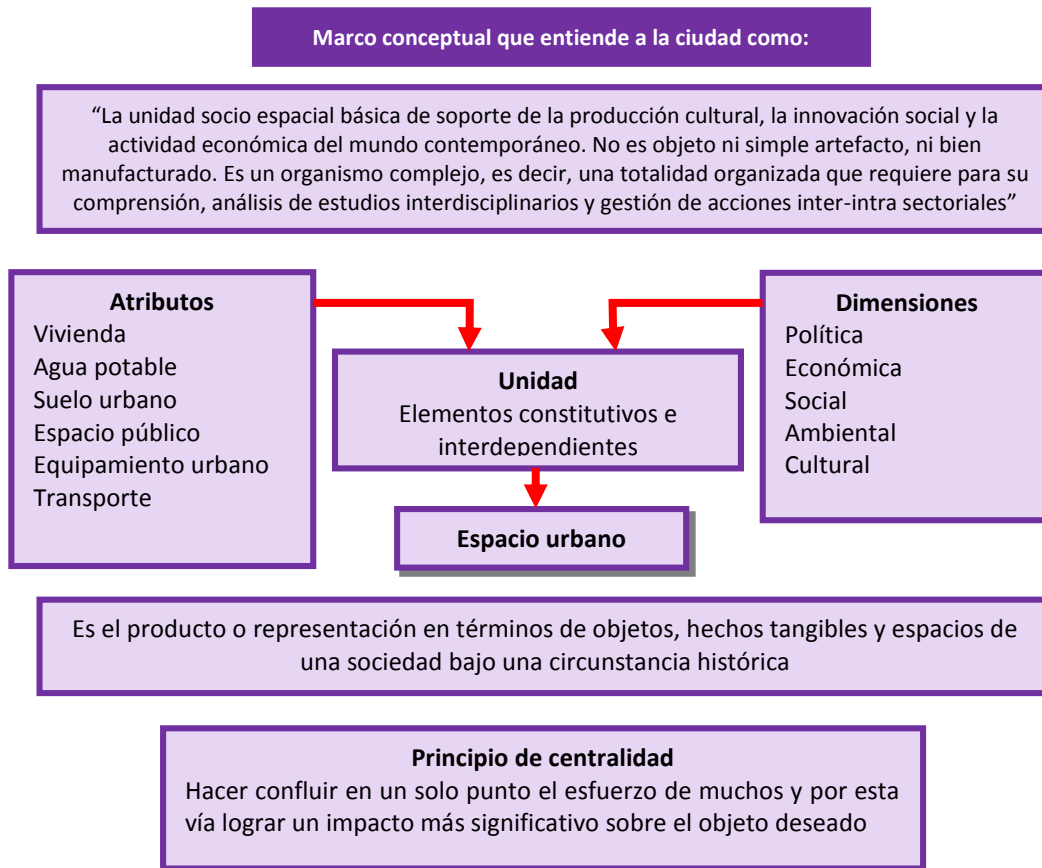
Marco conceptual que entiende a la ciudad como:

“La unidad socio espacial básica de soporte de la producción cultural, la innovación social y la actividad económica del mundo contemporáneo. No es objeto ni simple artefacto, ni bien manufacturado. Es un organismo complejo, es decir, una totalidad organizada que requiere para su comprensión, análisis de estudios interdisciplinarios y gestión de acciones inter-intra sectoriales”

Atributos
Vivienda
Agua potable
Suelo urbano
Espacio público
Equipamiento urbano
Transporte

Unidad
Elementos constitutivos e interdependientes

Dimensiones
Política
Económica
Social
Ambiental
Cultural

Espacio urbano

Es el producto o representación en términos de objetos, hechos tangibles y espacios de una sociedad bajo una circunstancia histórica

Principio de centralidad
Hacer confluir en un solo punto el esfuerzo de muchos y por esta vía lograr un impacto más significativo sobre el objeto deseado